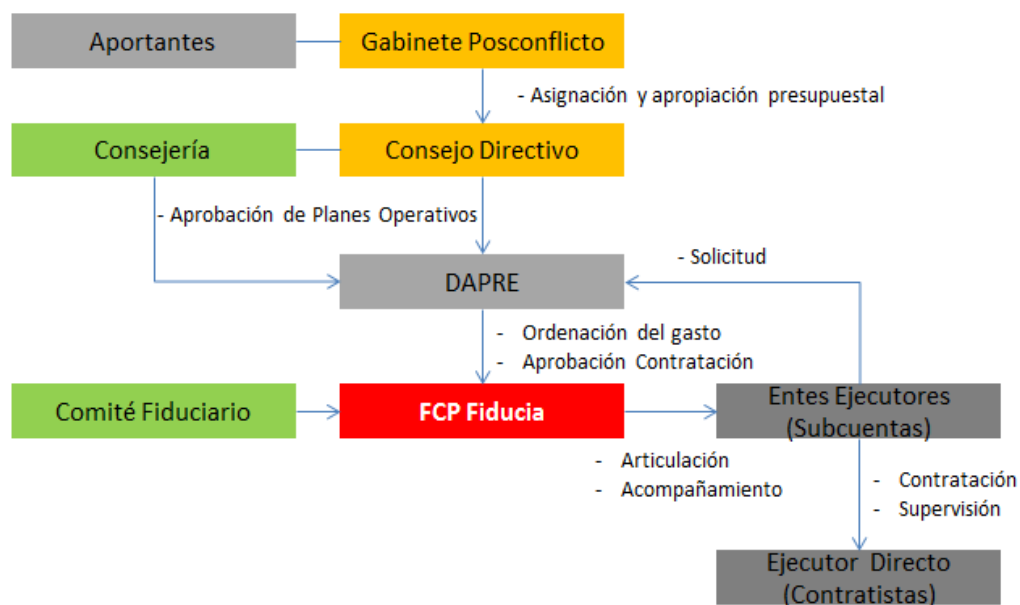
Aportantes

Gabinete Posconflicto

- Asignación y apropiación presupuestal

Consejería

Consejo Directivo

- Aprobación de Planes Operativos

- Solicitud

DAPRE

- Ordenación del gasto
- Aprobación Contratación

Comité Fiduciario

FCP Fiducia

Entes Ejecutores (Subcuentas)

- Articulación
- Acompañamiento

- Contratación
- Supervisión

Ejecutor Directo (Contratistas)